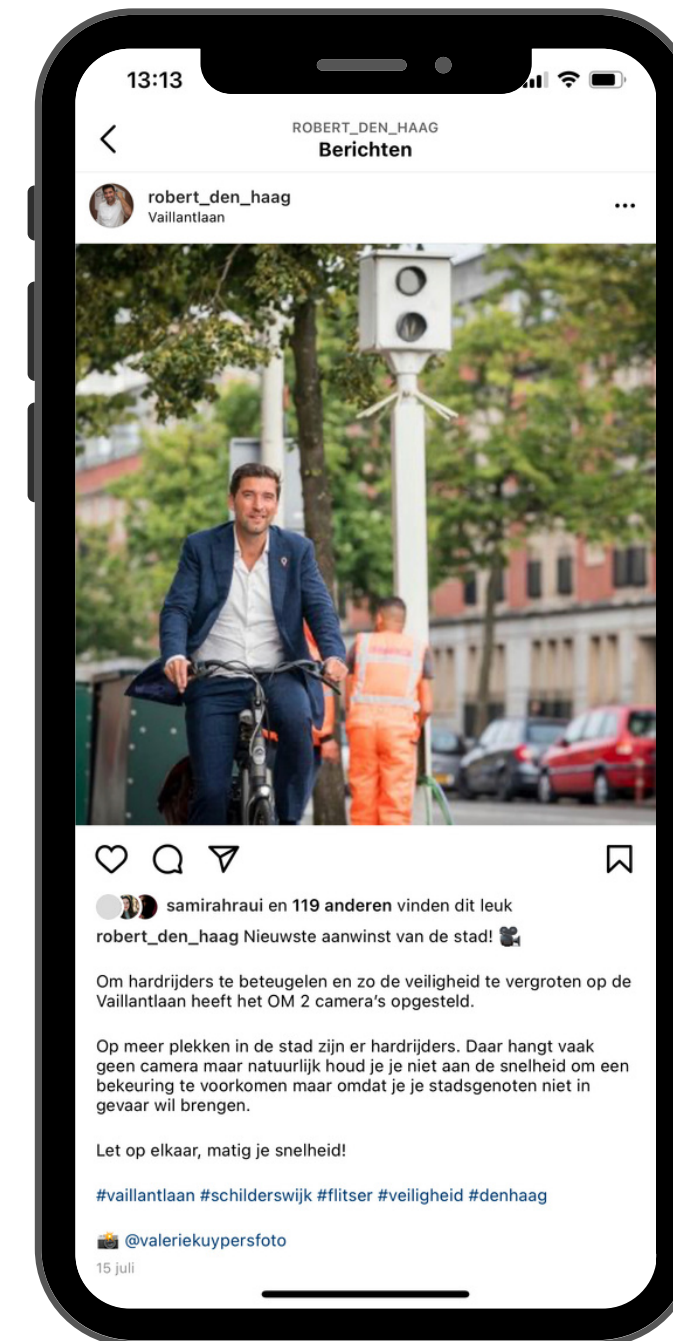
13:13

ROBERT_DEN_HAAG
Berichten

robert_den_haag
Vaillantlaan

samirahraui en 119 anderen vinden dit leuk

robert_den_haag Nieuwste aanwinst van de stad! 🎥

Om hardrijders te beteugelen en zo de veiligheid te vergroten op de Vaillantlaan heeft het OM 2 camera's opgesteld.

Op meer plekken in de stad zijn er hardrijders. Daar hangt vaak geen camera maar natuurlijk houd je je niet aan de snelheid om een bekeuring te voorkomen maar omdat je je stadsgenoten niet in gevaar wil brengen.

Let op elkaar, matig je snelheid!

#vaillantlaan #schilderswijk #flitser #veiligheid #denhaag

📸 @valeriekuypersfoto

15 juli